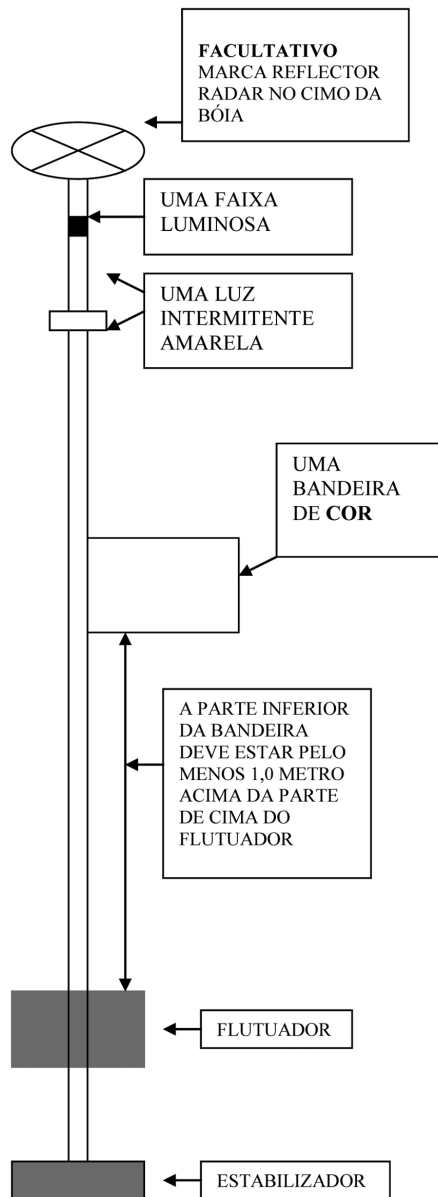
**FACULTATIVO**
MARCA REFLECTOR RADAR NO CIMO DA BÓIA

UMA FAIXA LUMINOSA

UMA LUZ INTERMITENTE AMARELA

UMA BANDEIRA DE **COR**

A PARTE INFERIOR DA BANDEIRA DEVE ESTAR PELO MENOS 1,0 METRO ACIMA DA PARTE DE CIMA DO FLUTUADOR

FLUTUADOR

ESTABILIZADOR